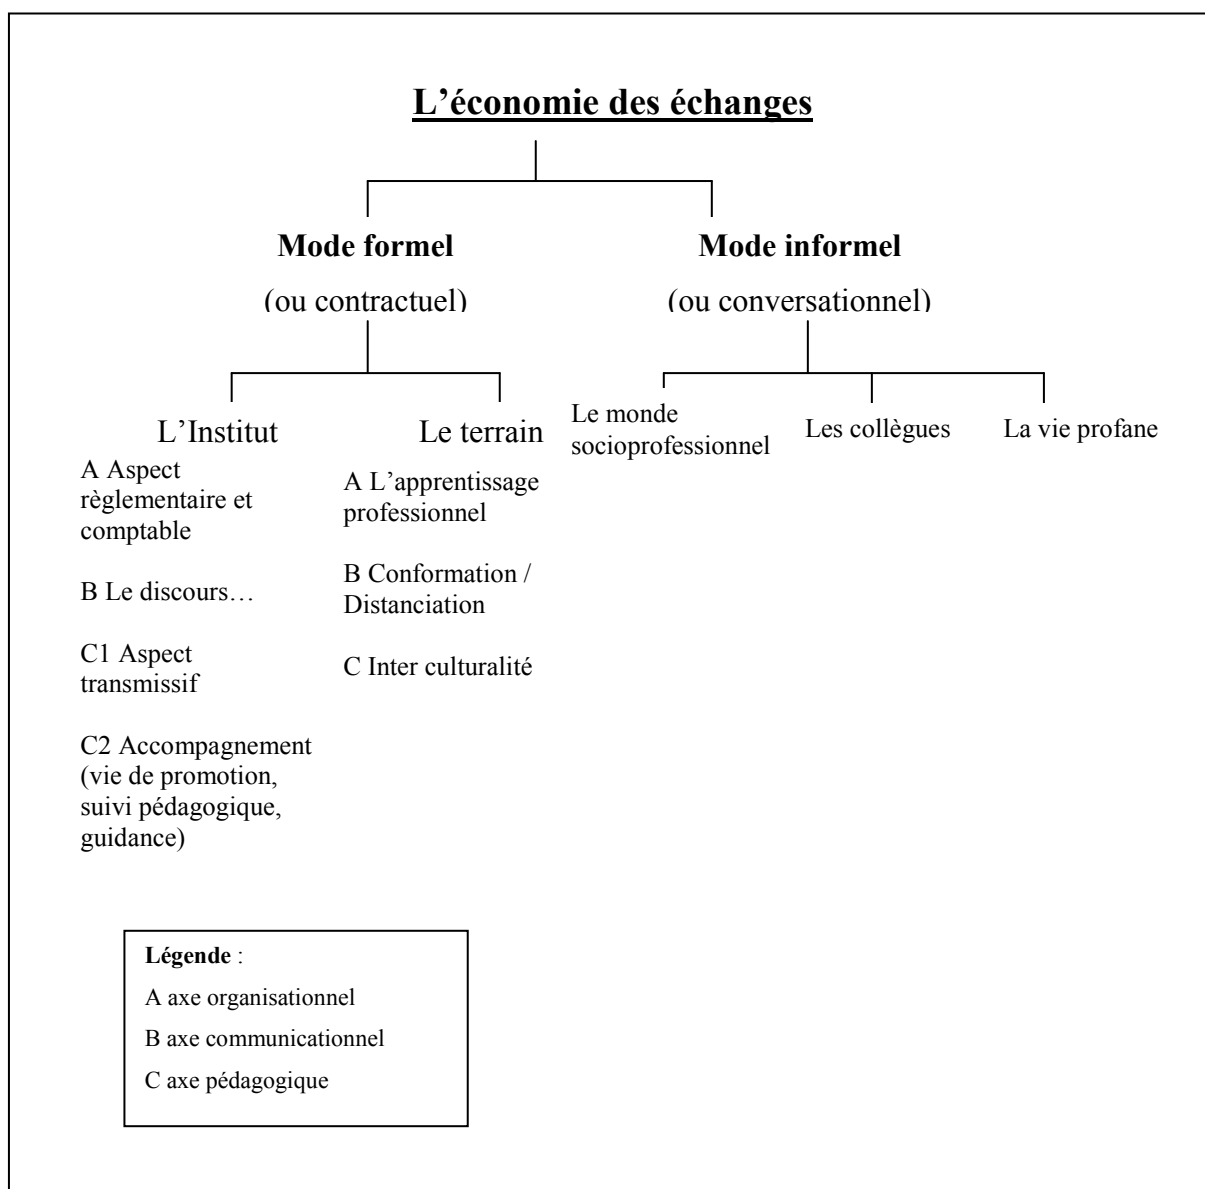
L’économie des échanges

Mode formel
(ou contractuel)

Mode informel
(ou conversationnel)

L’Institut

A Aspect règlementaire et comptable

B Le discours…

C1 Aspect transmissif

C2 Accompagnement (vie de promotion, suivi pédagogique, guidance)

Le terrain

A L’apprentissage professionnel

B Conformation / Distanciation

C Inter culturalité

Le monde socioprofessionnel

Les collègues

La vie profane

Légende :
A axe organisationnel
B axe communicationnel
C axe pédagogique